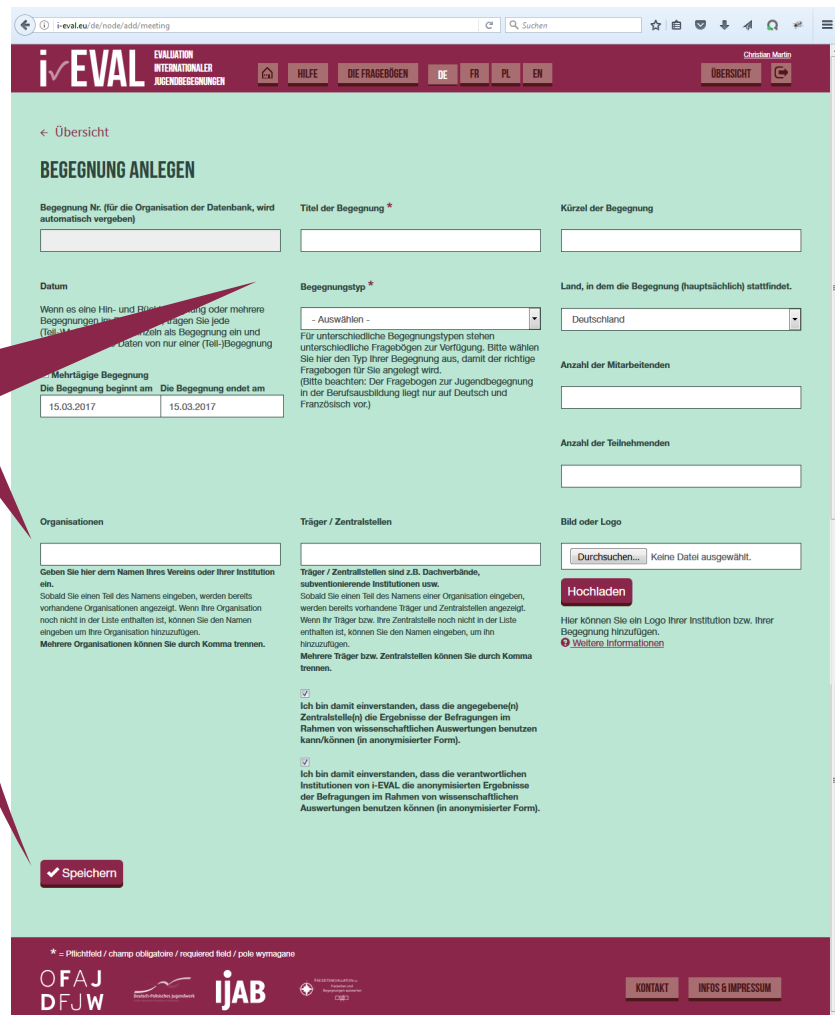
i-eval.eu/de/node/add/meeting

Suchen

i✓EVAL EVALUATION INTERNATIONALER JUGENDBEGEGNUNGEN

HILFE DIE FRAGEBÖGEN DE FR PL EN

Christian Martin

ÜBERSICHT

← Übersicht

BEGEGNUNG ANLEGEN

Begegnung Nr. (für die Organisation der Datenbank, wird automatisch vergeben)

Titel der Begegnung *

Kürzel der Begegnung

Datum

Wenn es eine Hin- und Rück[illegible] oder mehrere Begegnungen im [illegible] tragen Sie jede (Teil-)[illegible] einzeln als Begegnung ein und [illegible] Daten von nur einer (Teil-)Begegnung

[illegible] Mehrtägige Begegnung

Die Begegnung beginnt am 15.03.2017

Die Begegnung endet am 15.03.2017

Begegnungstyp *

- Auswählen -

Für unterschiedliche Begegnungstypen stehen unterschiedliche Fragebögen zur Verfügung. Bitte wählen Sie hier den Typ Ihrer Begegnung aus, damit der richtige Fragebogen für Sie angelegt wird.
(Bitte beachten: Der Fragebogen zur Jugendbegegnung in der Berufsausbildung liegt nur auf Deutsch und Französisch vor.)

Land, in dem die Begegnung (hauptsächlich) stattfindet.

Deutschland

Anzahl der Mitarbeitenden

Anzahl der Teilnehmenden

Organisationen

Geben Sie hier dem Namen Ihres Vereins oder Ihrer Institution ein.
Sobald Sie einen Teil des Namens eingeben, werden bereits vorhandene Organisationen angezeigt. Wenn Ihre Organisation noch nicht in der Liste enthalten ist, können Sie den Namen eingeben um Ihre Organisation hinzuzufügen.
Mehrere Organisationen können Sie durch Komma trennen.

Träger / Zentralstellen

Träger / Zentralstellen sind z.B. Dachverbände, subventionierende Institutionen usw.
Sobald Sie einen Teil des Namens einer Organisation eingeben, werden bereits vorhandene Träger und Zentralstellen angezeigt. Wenn Ihr Träger bzw. Ihre Zentralstelle noch nicht in der Liste enthalten ist, können Sie den Namen eingeben, um ihn hinzuzufügen.
Mehrere Träger bzw. Zentralstellen können Sie durch Komma trennen.

Ich bin damit einverstanden, dass die angegebene(n) Zentralstelle(n) die Ergebnisse der Befragungen im Rahmen von wissenschaftlichen Auswertungen benutzen kann/können (in anonymisierter Form).

Ich bin damit einverstanden, dass die verantwortlichen Institutionen von i-EVAL die anonymisierten Ergebnisse der Befragungen im Rahmen von wissenschaftlichen Auswertungen benutzen können (in anonymisierter Form).

Bild oder Logo

Durchsuchen... Keine Datei ausgewählt.

Hochladen

Hier können Sie ein Logo Ihrer Institution bzw. Ihrer Begegnung hinzufügen.
Weitere Informationen

✔ Speichern

* = Pflichtfeld / champ obligatoire / required field / pole wymagane

OFAJ DFJW

Deutsch-Polnisches Jugendwerk

IJAB

KONTAKT INFOS & IMPRESSUM